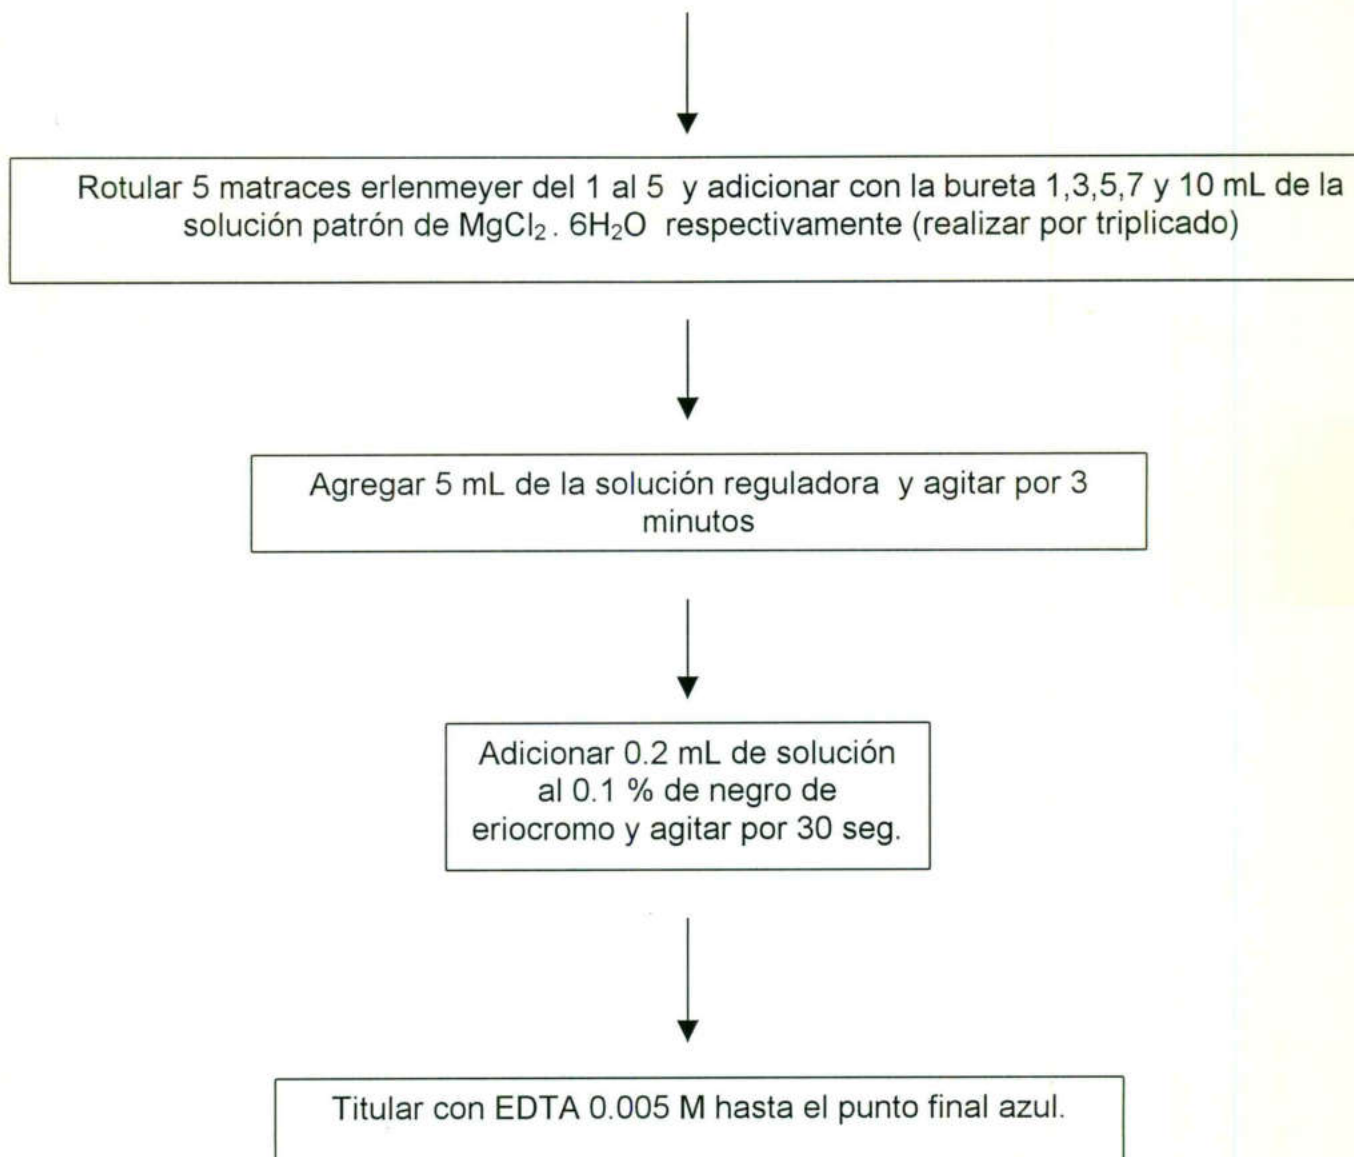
Rotular 5 matraces erlenmeyer del 1 al 5 y adicionar con la bureta 1,3,5,7 y 10 mL de la solución patrón de $MgCl_2 . 6H_2O$ respectivamente (realizar por triplicado)

Agregar 5 mL de la solución reguladora y agitar por 3 minutos

Adicionar 0.2 mL de solución al 0.1 % de negro de eriocromo y agitar por 30 seg.

Titular con EDTA 0.005 M hasta el punto final azul.